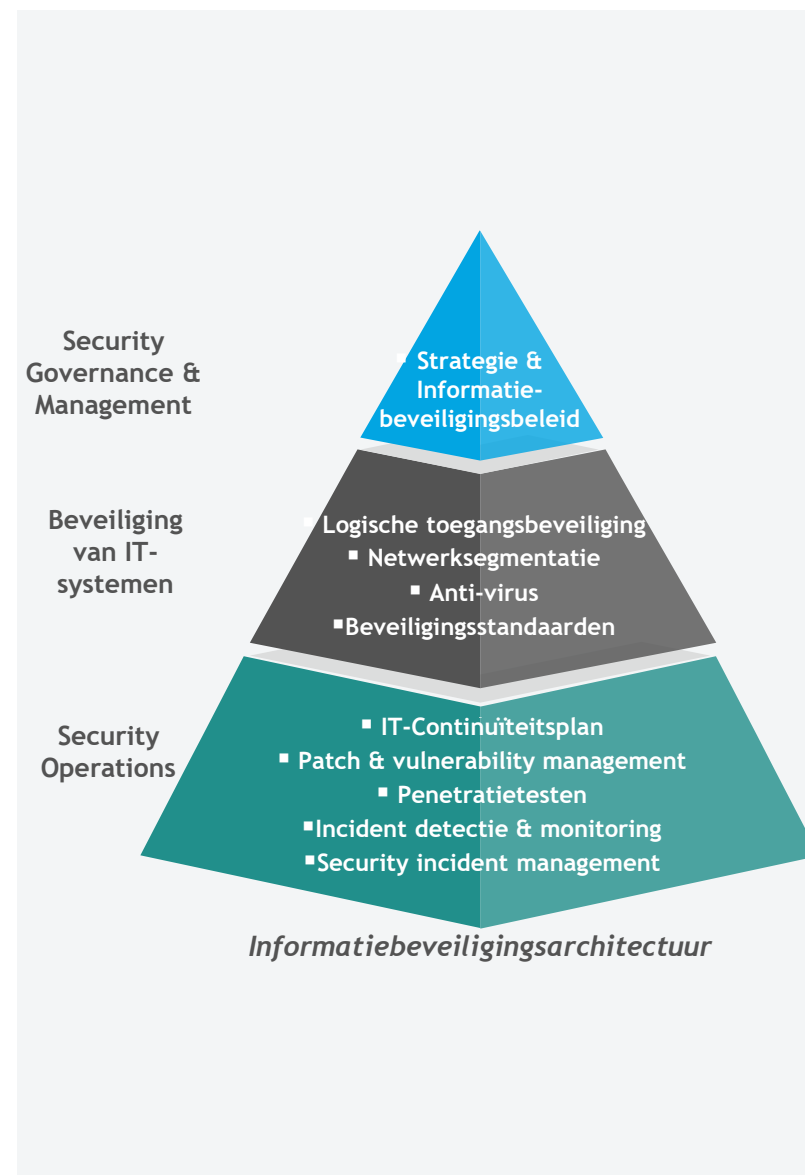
Security Governance & Management

▪ Strategie & Informatiebeveiligingsbeleid

Beveiliging van IT-systemen

▪ Logische toegangsbeveiliging
▪ Netwerksegmentatie
▪ Anti-virus
▪ Beveiligingsstandaarden

Security Operations

▪ IT-Continuïteitsplan
▪ Patch & vulnerability management
▪ Penetratietesten
▪ Incident detectie & monitoring
▪ Security incident management

Informatiebeveiligingsarchitectuur